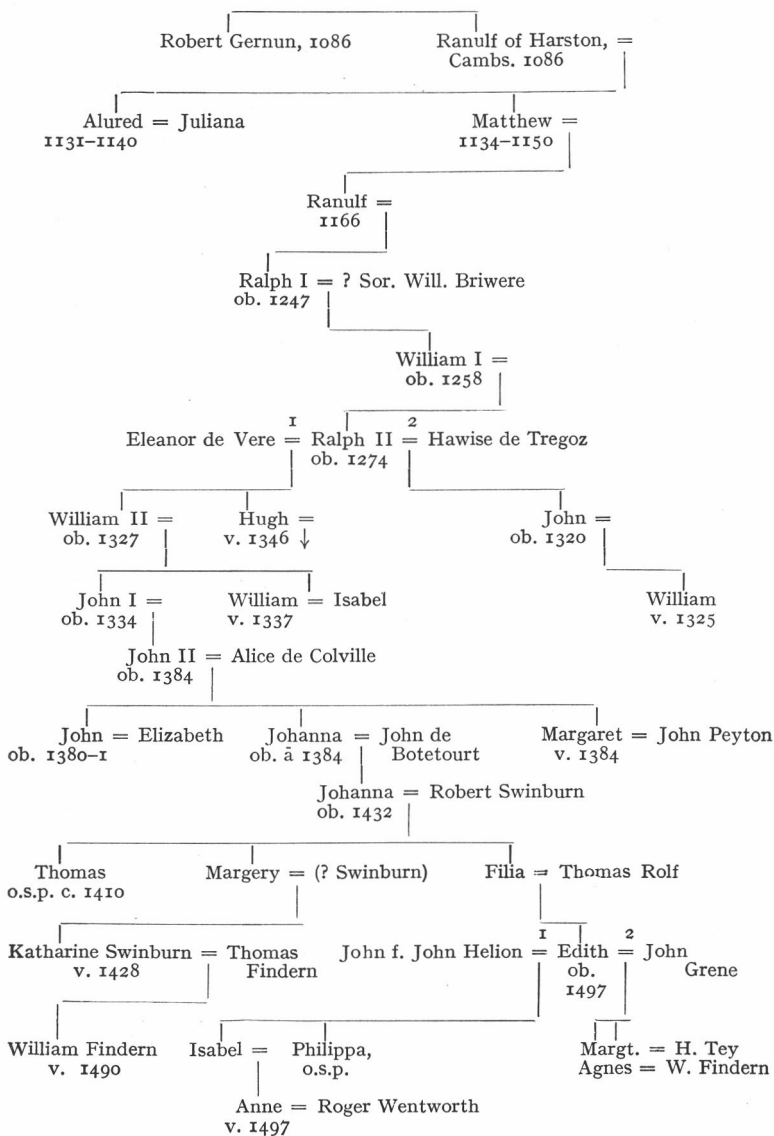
Robert Gernun, 1086

Ranulf of Harston, = Cambs. 1086

Alured = Juliana 1131–1140

Matthew = 1134–1150

Ranulf = 1166

Ralph I = ? Sor. Will. Briwere ob. 1247

William I = ob. 1258

Eleanor de Vere $\overset{1}{=}$ Ralph II $\overset{2}{=}$ Hawise de Tregoz ob. 1274

William II = ob. 1327

Hugh = v. 1346 ↓

John = ob. 1320

John I = ob. 1334

William = Isabel v. 1337

William v. 1325

John II = Alice de Colville ob. 1384

John = Elizabeth ob. 1380–1

Johanna = John de Botetourt ob. ā 1384

Margaret = John Peyton v. 1384

Johanna = Robert Swinburn ob. 1432

Thomas o.s.p. c. 1410

Margery = (? Swinburn)

Filia = Thomas Rolf

Katharine Swinburn = Thomas Findern v. 1428

John f. John Helion $\overset{1}{=}$ Edith $\overset{2}{=}$ John Grene ob. 1497

William Findern v. 1490

Isabel =

Philippa, o.s.p.

Margt. = H. Tey
Agnes = W. Findern

Anne = Roger Wentworth v. 1497